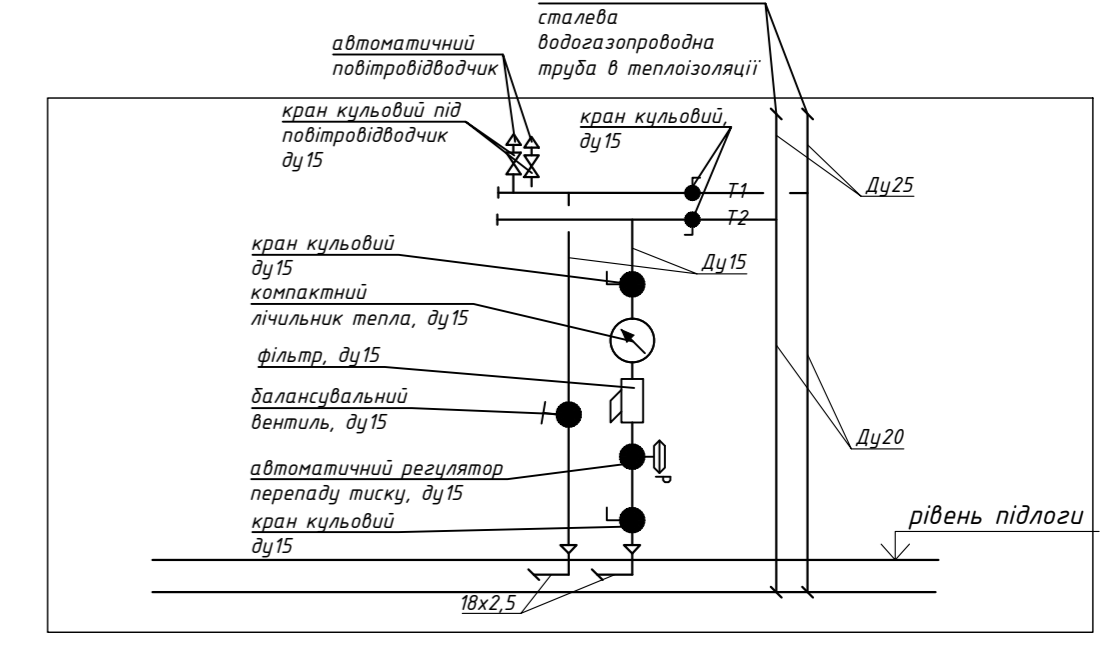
сталева
водогазопроводна
труба в теплоізоляції

автоматичний
повітровідводчик

кран кульовий під
повітровідводчик
ду15

кран кульовий,
ду15

Т1
Т2

Ду25

кран кульовий
ду15

Ду15

компактний
лічильник тепла, ду15

фільтр, ду15

балансувальний
вентиль, ду15

Ду20

автоматичний регулятор
перепаду тиску, ду15

кран кульовий
ду15

рівень підлоги

18х2,5